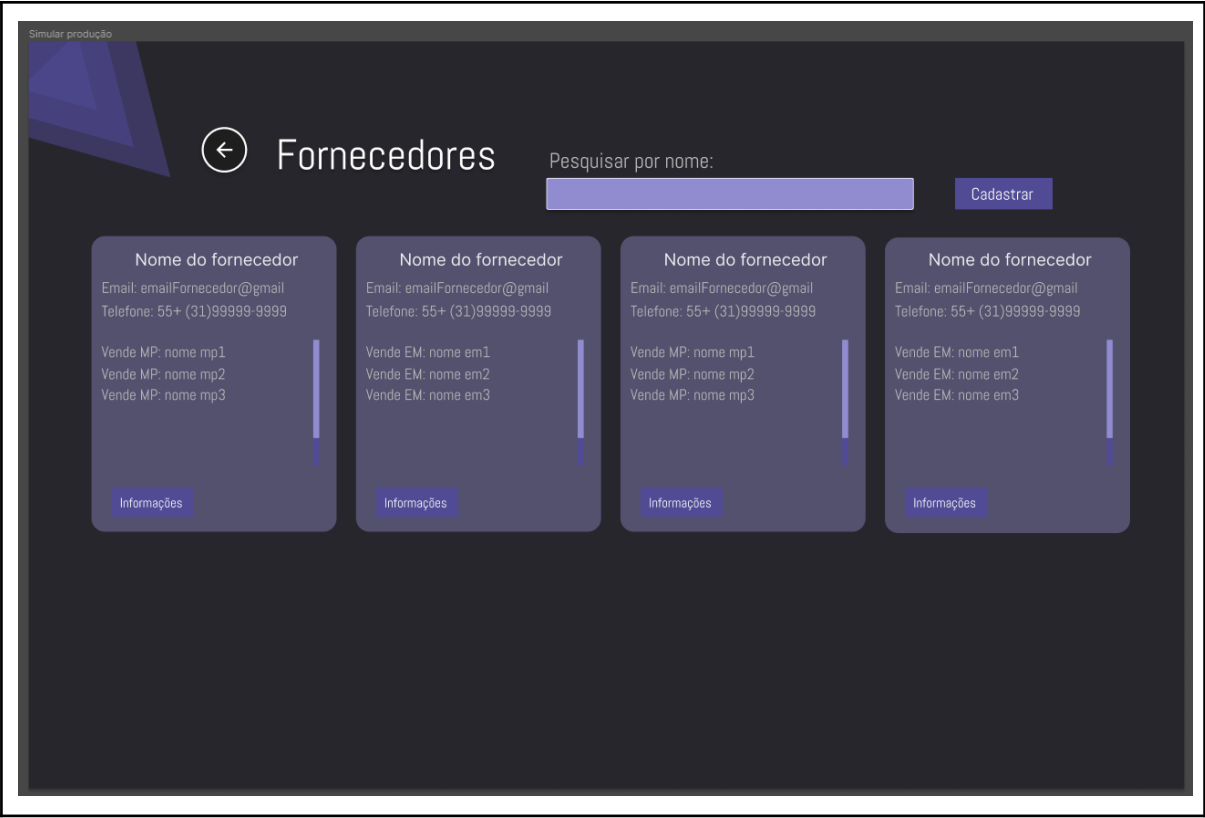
Simular produção

Fornecedores

Pesquisar por nome:

Cadastrar

Nome do fornecedor
Email: emailFornecedor@gmail
Telefone: 55+ (31)99999-9999
Vende MP: nome mp1
Vende MP: nome mp2
Vende MP: nome mp3
Informações

Nome do fornecedor
Email: emailFornecedor@gmail
Telefone: 55+ (31)99999-9999
Vende EM: nome em1
Vende EM: nome em2
Vende EM: nome em3
Informações

Nome do fornecedor
Email: emailFornecedor@gmail
Telefone: 55+ (31)99999-9999
Vende MP: nome mp1
Vende MP: nome mp2
Vende MP: nome mp3
Informações

Nome do fornecedor
Email: emailFornecedor@gmail
Telefone: 55+ (31)99999-9999
Vende EM: nome em1
Vende EM: nome em2
Vende EM: nome em3
Informações